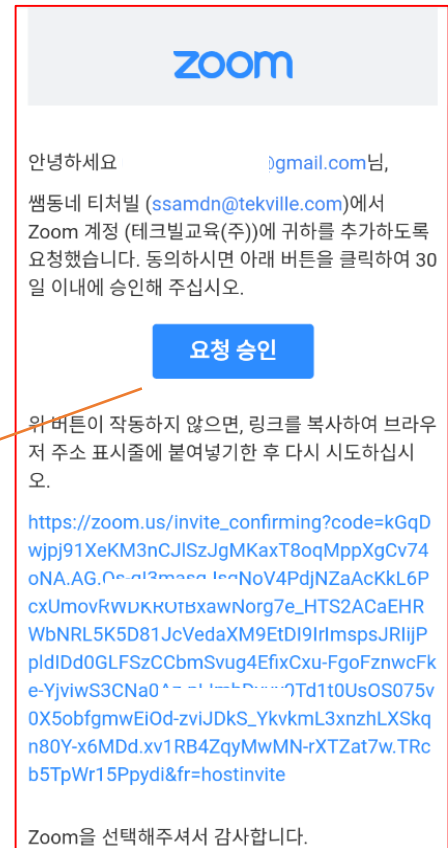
zoom

안녕하세요 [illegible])gmail.com님,

쌤동네 티처빌 (ssamdn@tekville.com)에서 Zoom 계정 (테크빌교육(주))에 귀하를 추가하도록 요청했습니다. 동의하시면 아래 버튼을 클릭하여 30일 이내에 승인해 주십시오.

요청 승인

위 버튼이 작동하지 않으면, 링크를 복사하여 브라우저 주소 표시줄에 붙여넣기한 후 다시 시도하십시오.

https://zoom.us/invite_confirming?code=kGqDwjpj91XeKM3nCJlSzJgMKaxT8oqMppXgCv74oNA.AG.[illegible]NoV4PdjNZaAcKkL6PcxUmovRWDKR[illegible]BxawNorg7e_HTS2ACaEHRWbNRL5K5D81JcVedaXM9EtDl9IrlmspsJRlijPpldIDd0GLFSzCCbmSvug4EfixCxu-FgoFznwcFke-YjviwS3CNa0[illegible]Td1t0UsOS075v0X5obfgmwEiOd-zviJDkS_YkvkmL3xnzhLXSkqn80Y-x6MDd.xv1RB4ZqyMwMN-rXTZat7w.TRcb5TpWr15Ppydi&fr=hostinvite

Zoom을 선택해주셔서 감사합니다.